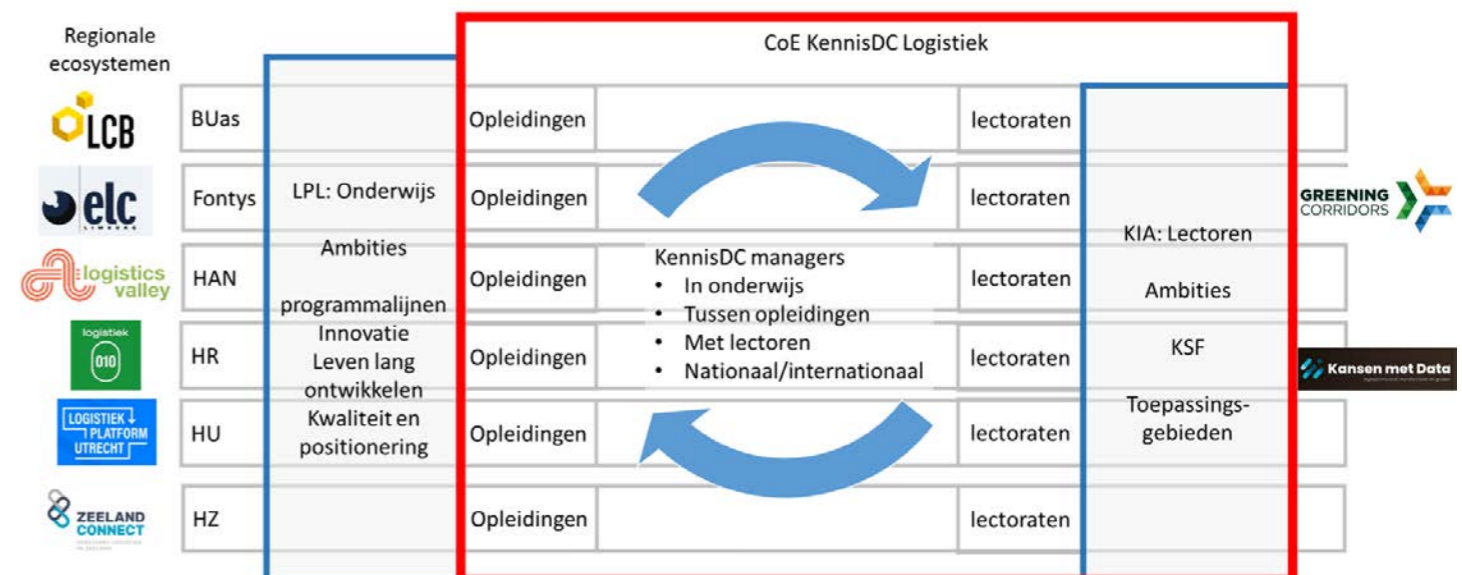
Regionale ecosystemen

LCB

elc LIMBURG

logistics valley

logistiek 010

LOGISTIEK PLATFORM UTRECHT

ZEELAND CONNECT

CoE KennisDC Logistiek

BUas
Fontys
HAN
HR
HU
HZ

LPL: Onderwijs

Ambities

programmalijnen
Innovatie
Leven lang ontwikkelen
Kwaliteit en positionering

Opleidingen
Opleidingen
Opleidingen
Opleidingen
Opleidingen
Opleidingen

KennisDC managers
• In onderwijs
• Tussen opleidingen
• Met lectoren
• Nationaal/internationaal

lectoraten
lectoraten
lectoraten
lectoraten
lectoraten
lectoraten

KIA: Lectoren

Ambities

KSF

Toepassingsgebieden

GREENING CORRIDORS

Kansen met Data